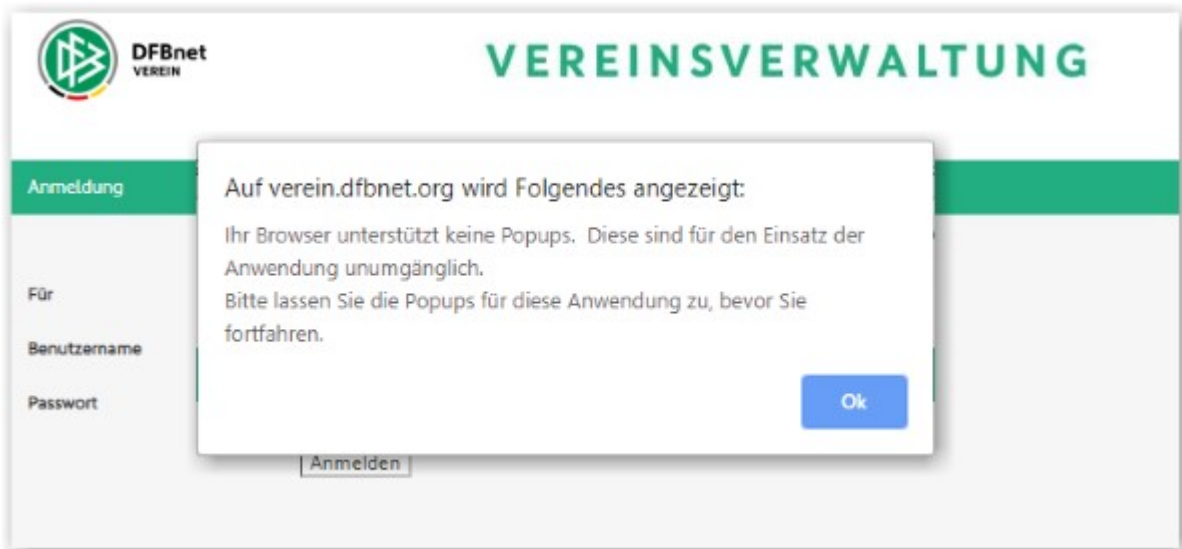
DFBnet
VEREIN

VEREINSVERWALTUNG

Anmeldung

Für

Benutzername

Passwort

Anmelden

Auf verein.dfbnet.org wird Folgendes angezeigt:

Ihr Browser unterstützt keine Popups. Diese sind für den Einsatz der Anwendung unumgänglich.
Bitte lassen Sie die Popups für diese Anwendung zu, bevor Sie fortfahren.

Ok